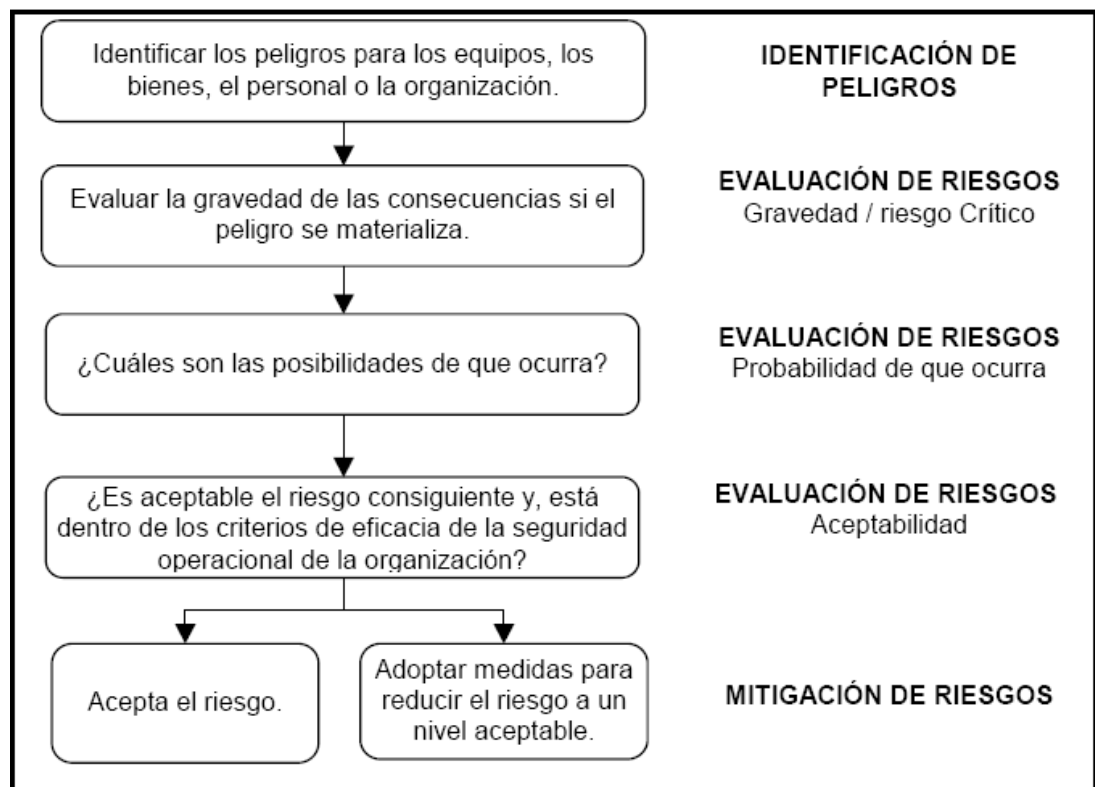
Identificar los peligros para los equipos, los bienes, el personal o la organización.

IDENTIFICACIÓN DE PELIGROS

Evaluar la gravedad de las consecuencias si el peligro se materializa.

EVALUACIÓN DE RIESGOS
Gravedad / riesgo Crítico

¿Cuáles son las posibilidades de que ocurra?

EVALUACIÓN DE RIESGOS
Probabilidad de que ocurra

¿Es aceptable el riesgo consiguiente y, está dentro de los criterios de eficacia de la seguridad operacional de la organización?

EVALUACIÓN DE RIESGOS
Aceptabilidad

Acepta el riesgo.

Adoptar medidas para reducir el riesgo a un nivel aceptable.

MITIGACIÓN DE RIESGOS